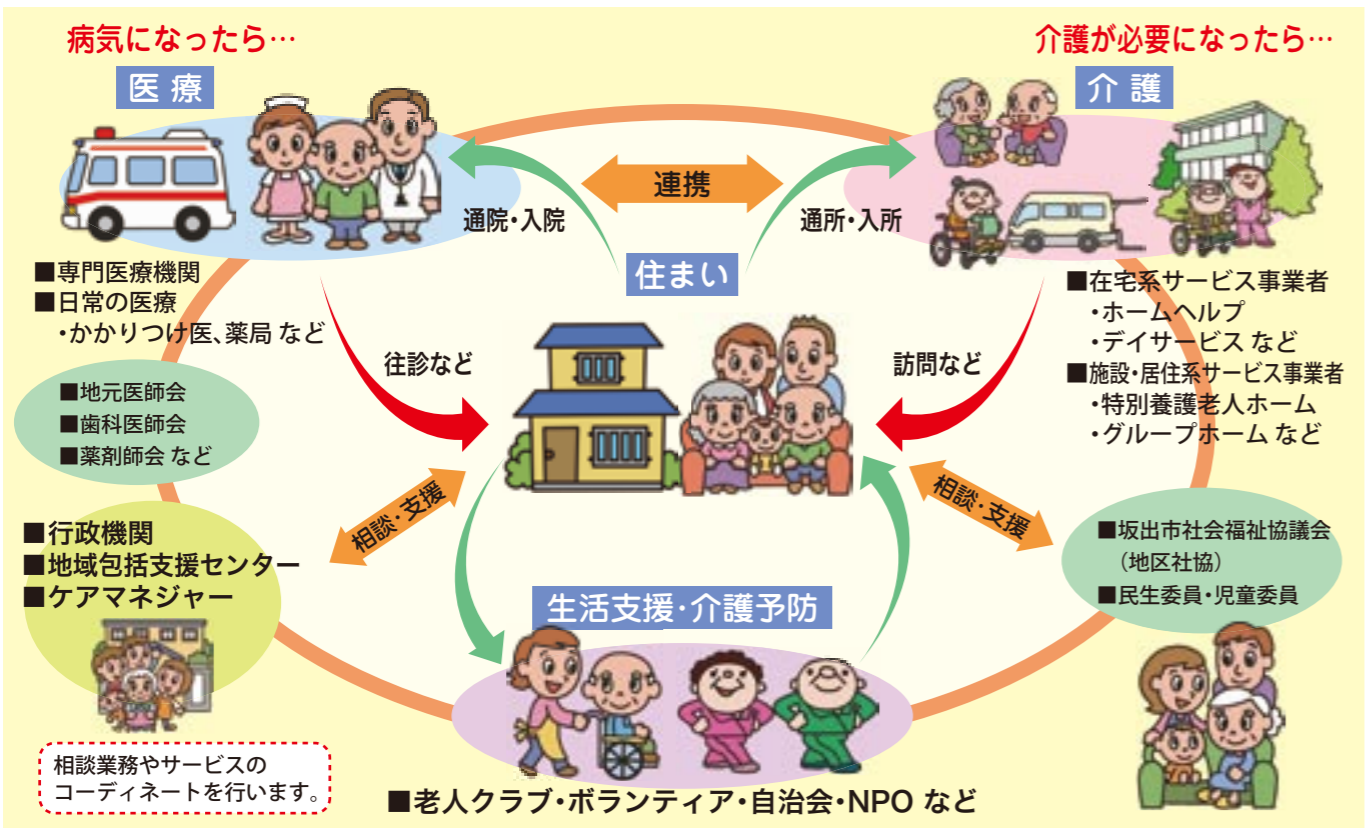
病気になったら…

医療

■専門医療機関
■日常の医療
・かかりつけ医、薬局 など

■地元医師会
■歯科医師会
■薬剤師会 など

介護が必要になったら…

介護

■在宅系サービス事業者
・ホームヘルプ
・デイサービス など
■施設・居住系サービス事業者
・特別養護老人ホーム
・グループホーム など

連携

通院・入院

通所・入所

住まい

往診など

訪問など

相談・支援

相談・支援

■行政機関
■地域包括支援センター
■ケアマネジャー

相談業務やサービスのコーディネートを行います。

■坂出市社会福祉協議会（地区社協）
■民生委員・児童委員

生活支援・介護予防

■老人クラブ・ボランティア・自治会・NPO など